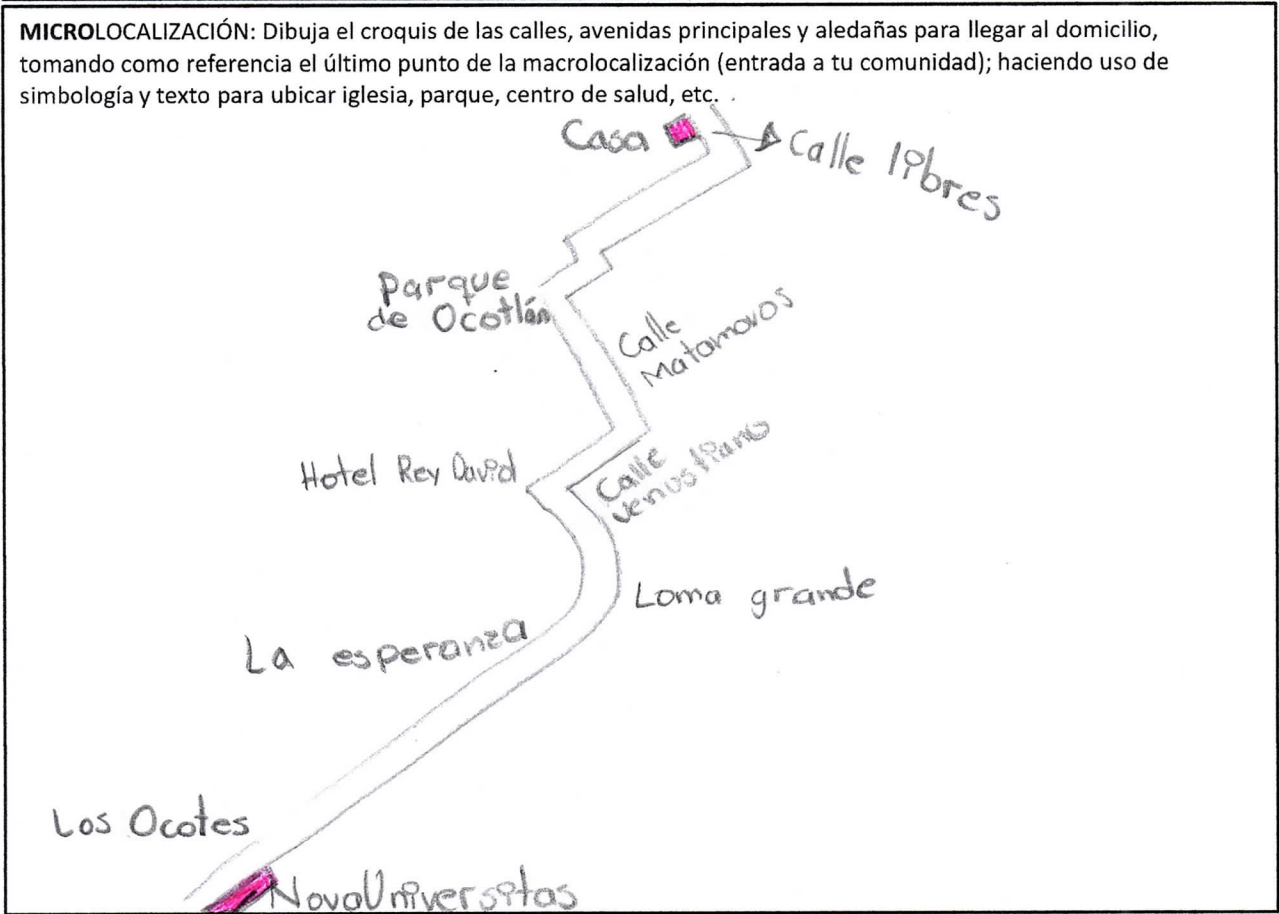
**MICRO**LOCALIZACIÓN: Dibuja el croquis de las calles, avenidas principales y aledañas para llegar al domicilio, tomando como referencia el último punto de la macrolocalización (entrada a tu comunidad); haciendo uso de simbología y texto para ubicar iglesia, parque, centro de salud, etc.

Casa

Calle libres

Parque de Ocotlán

Calle Matamoros

Hotel Rey David

Calle venustiano

Loma grande

La esperanza

Los Ocotes

NovaUniversitas